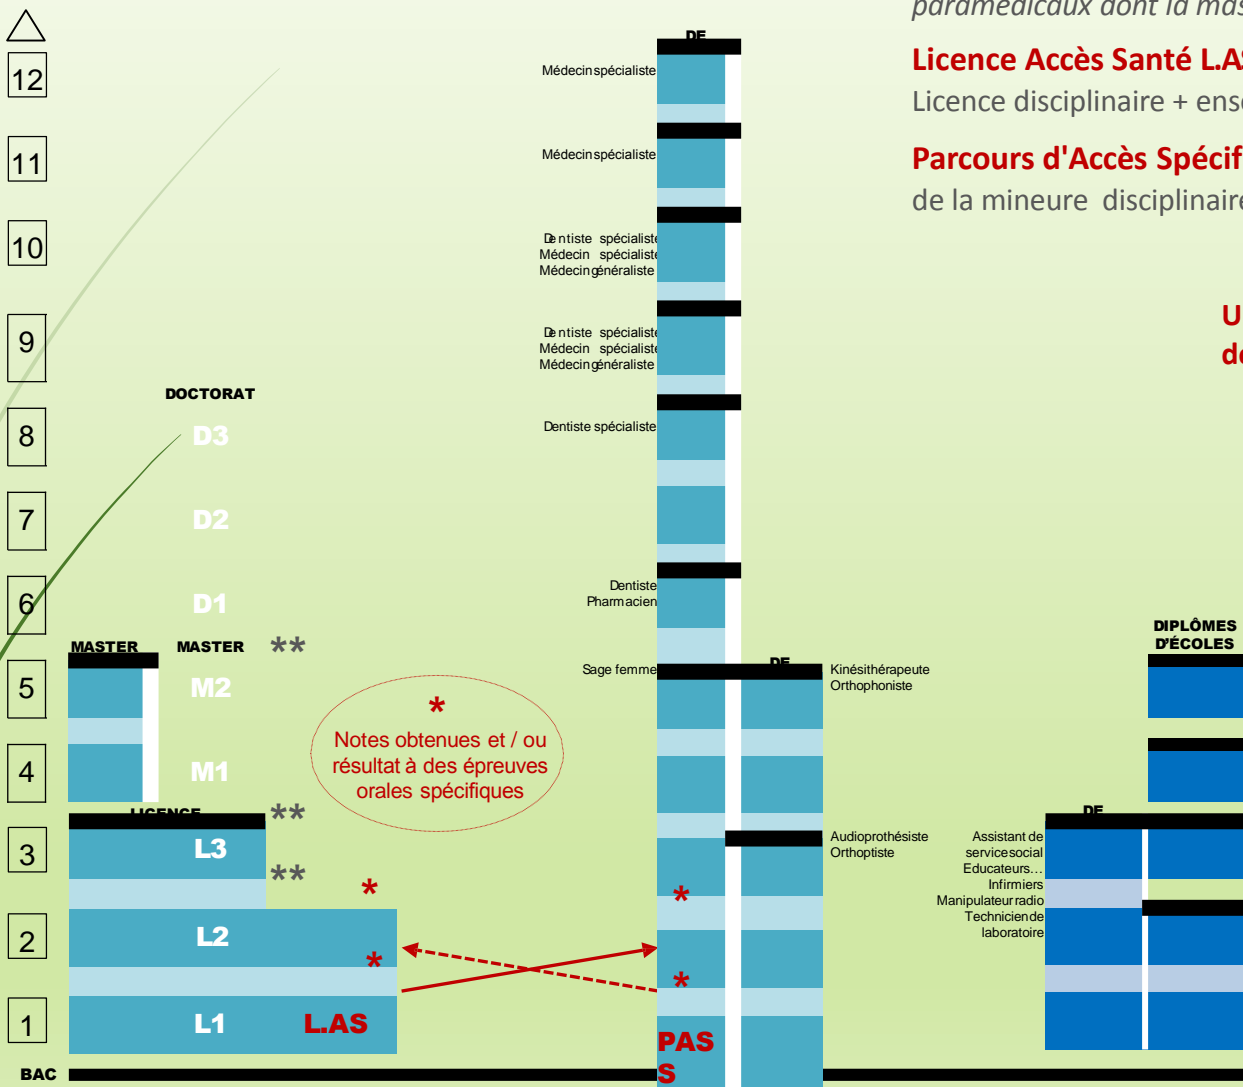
paramédicaux dont la mas

Licence Accès Santé L.A

Licence disciplinaire + ense

Parcours d'Accès Spécif

de la mineure disciplinaire

U

de

12

11

10

9

8

7

6

5

4

3

2

1

BAC

DOCTORAT

D3

D2

D1

MASTER

MASTER

**

M2

M1

LICENCE

**

L3

**

L2

L1

L.AS

*

*

*

Notes obtenues et / ou résultat à des épreuves orales spécifiques

DE

Médecin spécialiste

Médecin spécialiste

Dentiste spécialiste
Médecin spécialiste
Médecin généraliste

Dentiste spécialiste
Médecin spécialiste
Médecin généraliste

Dentiste spécialiste

Dentiste
Pharmacien

Sage femme

DE

Kinésithérapeute
Orthophoniste

Audioprothésiste
Orthoptiste

*

*

PASS

DIPLÔMES D'ÉCOLES

DE

Assistant de service social
Educateurs…
Infirmiers
Manipulateur radio
Technicien de laboratoire